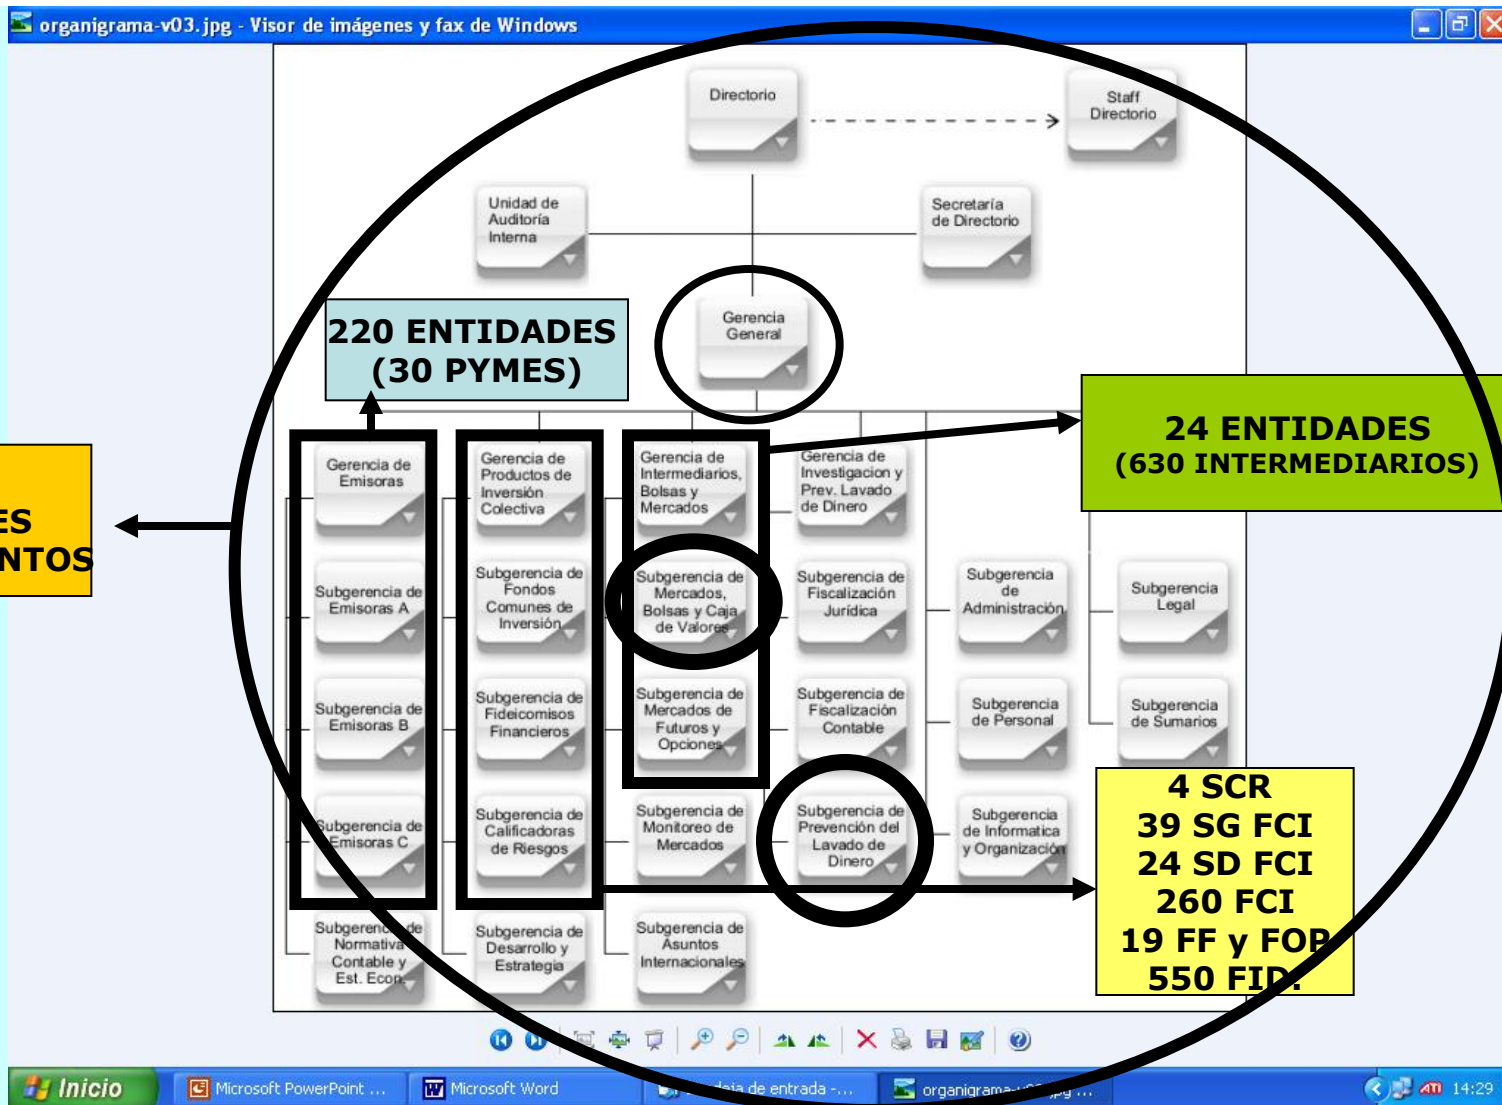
organigrama-v03.jpg - Visor de imágenes y fax de Windows

Directorio

Staff Directorio

Unidad de Auditoría Interna

Secretaría de Directorio

220 ENTIDADES (30 PYMES)

Gerencia General

24 ENTIDADES (630 INTERMEDIARIOS)

ES
NTOS

Gerencia de Emisoras

Gerencia de Productos de Inversión Colectiva

Gerencia de Intermediarios, Bolsas y Mercados

Gerencia de Investigacion y Prev. Lavado de Dinero

Subgerencia de Emisoras A

Subgerencia de Fondos Comunes de Inversión

Subgerencia de Mercados, Bolsas y Caja de Valores

Subgerencia de Fiscalización Jurídica

Subgerencia de Administración

Subgerencia Legal

Subgerencia de Emisoras B

Subgerencia de Fideicomisos Financieros

Subgerencia de Mercados de Futuros y Opciones

Subgerencia de Fiscalización Contable

Subgerencia de Personal

Subgerencia de Sumarios

Subgerencia de Emisoras C

Subgerencia de Calificadoras de Riesgos

Subgerencia de Monitoreo de Mercados

Subgerencia de Prevención del Lavado de Dinero

Subgerencia de Informatica y Organización

4 SCR
39 SG FCI
24 SD FCI
260 FCI
19 FF y FOP
550 FID.

Subgerencia de Normativa Contable y Est. Econ.

Subgerencia de Desarrollo y Estrategia

Subgerencia de Asuntos Internacionales

Inicio
Microsoft PowerPoint ...
Microsoft Word
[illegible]deja de entrada -...
organigrama-v0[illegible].jpg ...
14:29